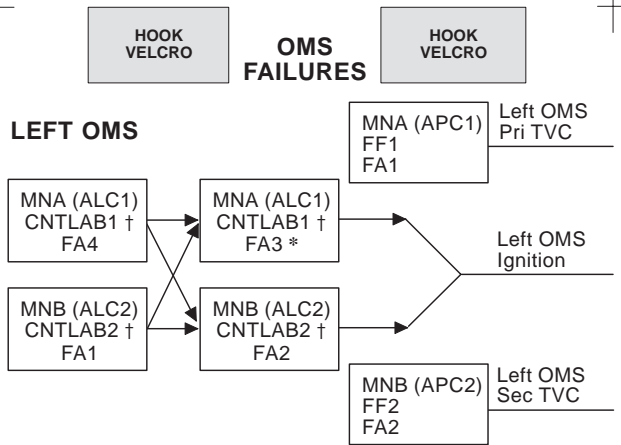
HOOK VELCRO

OMS FAILURES

HOOK VELCRO

LEFT OMS

MNA (APC1)
FF1
FA1

Left OMS
Pri TVC

MNA (ALC1)
CNTLAB1 †
FA4

MNB (ALC2)
CNTLAB2 †
FA1

MNA (ALC1)
CNTLAB1 †
FA3 *

MNB (ALC2)
CNTLAB2 †
FA2

Left OMS
Ignition

MNB (APC2)
FF2
FA2

Left OMS
Sec TVC